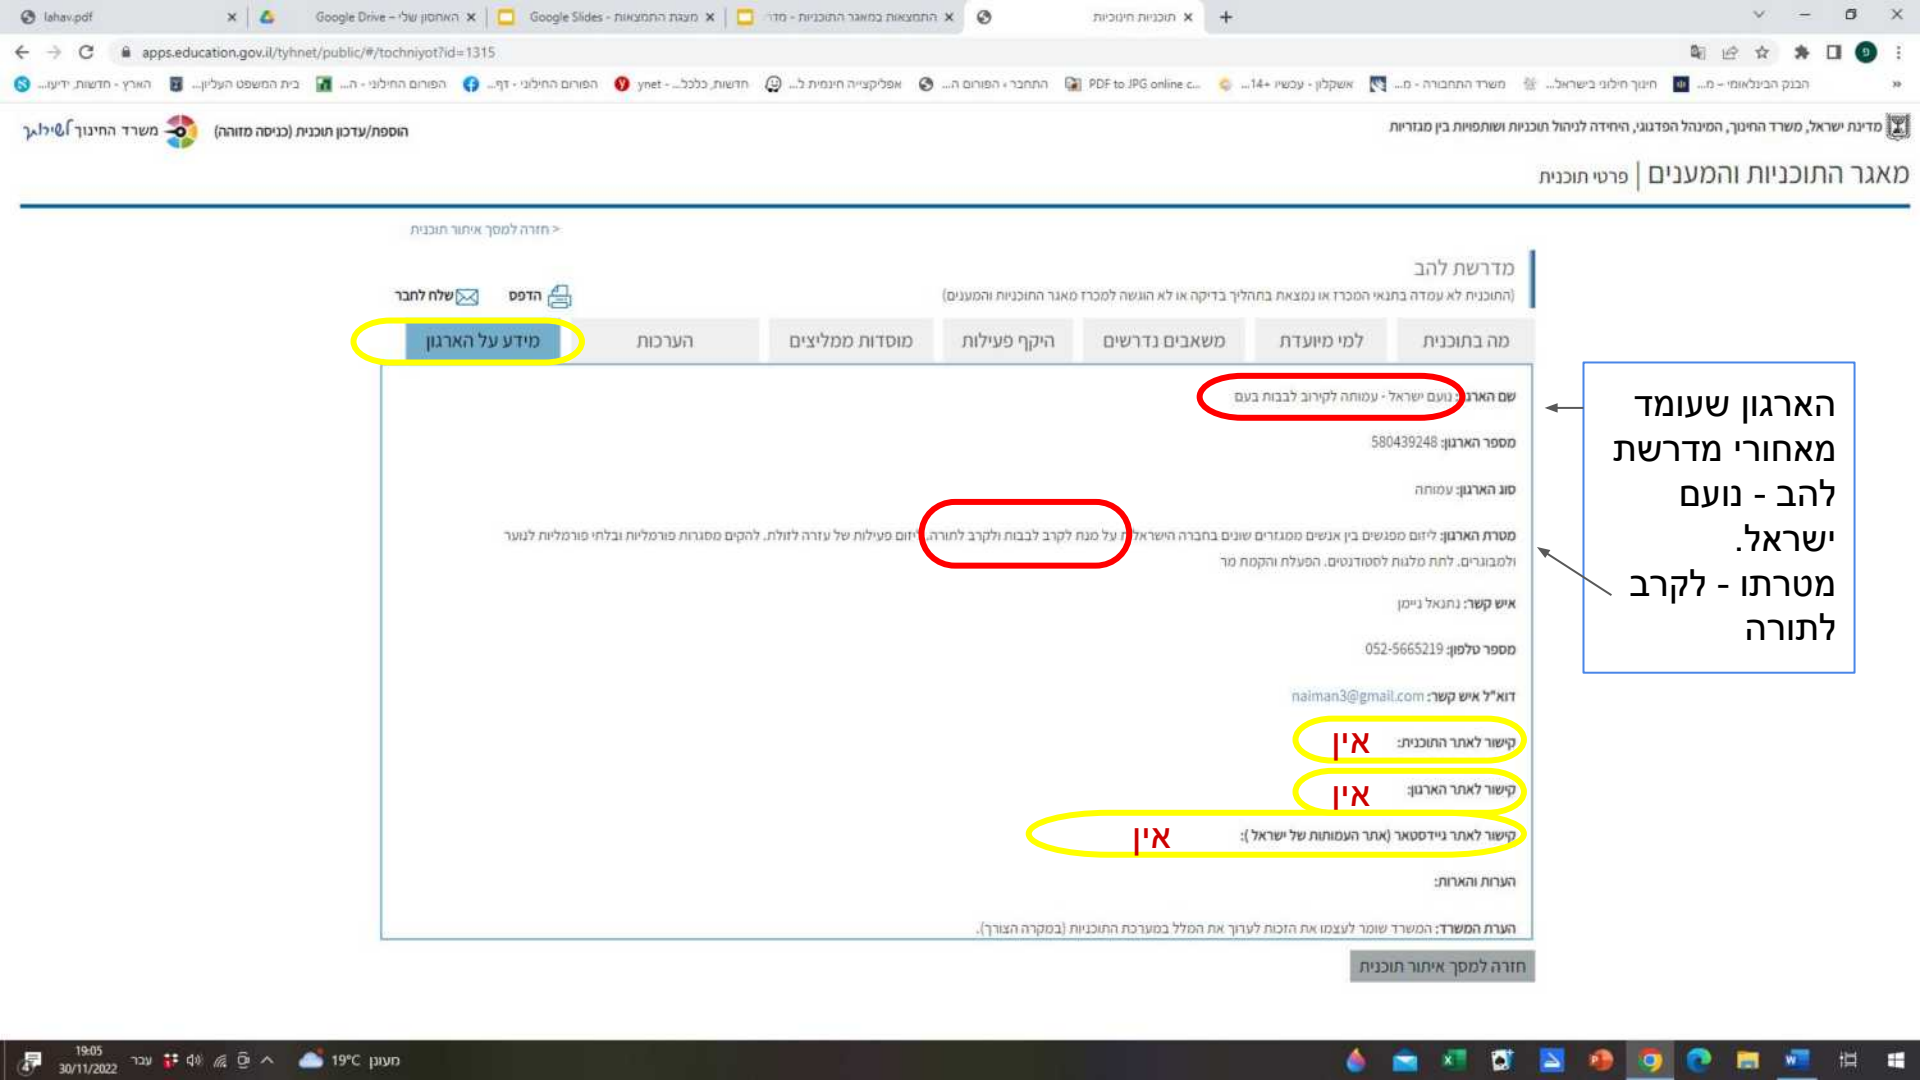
lahav.pdf
Google Drive - האחסון שלי
Google Slides - מצגת התמצאות
התמצאות במאגר התוכניות - מדו
תוכנית חינוכית

apps.education.gov.il/tyhnet/public/#/tochniyot?id=1315

הבנק הבינלאומי - מ... | חינוך חילוני בישראל... | משרד התחבורה - מ... | אשקלון - עכשיו 14+... | PDF to JPG online c... | התחבר - הפורום ה... | אפליקציית חינמית ל... | חדשות כלכלה - ynet | הפורום החילוני - דף... | הפורום החילוני - ה... | בית המשפט העליון... | הארץ - חדשות ידיעו...

מדינת ישראל, משרד החינוך, המינהל הפדגוגי, היחידה לניהול תוכניות ושותפויות בין מגזריות
הוספת/עדכון תוכנית (כניסה מזוהה)
משרד החינוך | שילוב

מאגר התוכניות והמענים | פרטי תוכנית

חזרה למסך איתור תוכנית >

מדרשת להב
(התוכנית לא עמדה בתנאי הסף או נמצאת בתהליך בדיקה או לא הוגשה למכרז מאגר התוכניות והמענים)

הדפס
שלח לחבר

מה בתוכנית | למי מיועד | משאבים נדרשים | היקף פעילות | מוסדות ממליצים | הערכה | מידע על הארגון

שם הארגון: נועם ישראל - עמותה לקירוב לבבות בעם
מספר הארגון: 580439248
סוג הארגון: עמותה
מטרת הארגון: ליזום מפגשים בין אנשים ממגזרים שונים בחברה הישראלית על מנת לקרב לבבות ולקרב לתורה. ליזום פעילות של עזרה לזולת. להקים מסגרות פורמליות ובלתי פורמליות לנוער ולמבוגרים. מתן מלגות לסטודנטים. הפעלה והקמת מו
איש קשר: נתנאל נימן
מספר טלפון: 052-5665219
דוא"ל איש קשר: naiman3@gmail.com
קישור לאתר התוכנית: אין
קישור לאתר הארגון: אין
קישור לאתר גיידסטאר (אתר העמותות של ישראל): אין
הערות והארות:
הערת המשרד: המשרד שומר לעצמו את הזכות לערוך את המלל במערכת התוכניות (במקרה הצורך).

חזרה למסך איתור תוכנית

הארגון שעומד מאחורי מדרשת להב - נועם ישראל. מטרתו - לקרב לתורה

19°C מעונן
עבר
19:05
30/11/2022